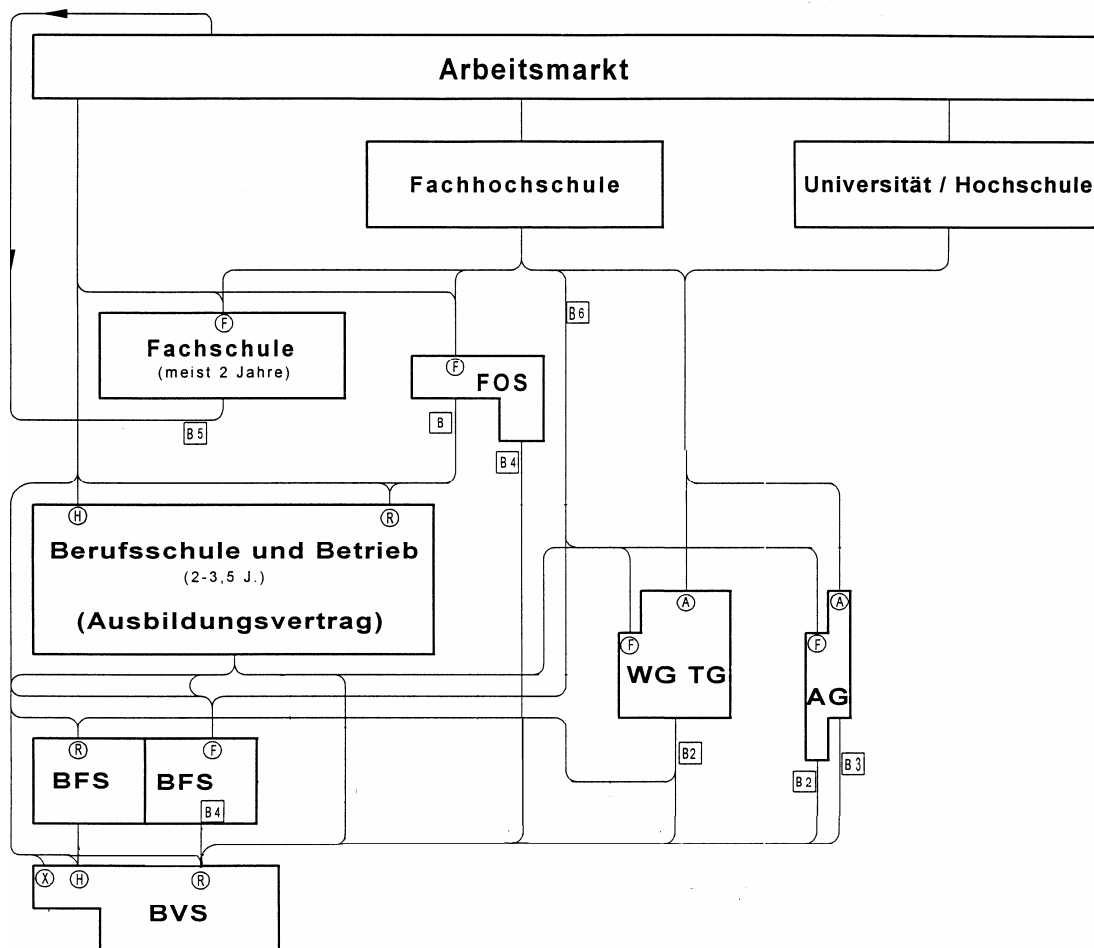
Arbeitsmarkt

Fachhochschule

Universität / Hochschule

B6

F
Fachschule
(meist 2 Jahre)

F
FOS

B

B5

B4

H
R
Berufsschule und Betrieb
(2-3,5 J.)

(Ausbildungsvertrag)

A
F
WG TG

A
F
AG

B2

B2

B3

R
BFS

F
BFS
B4

X
H
R
BVS